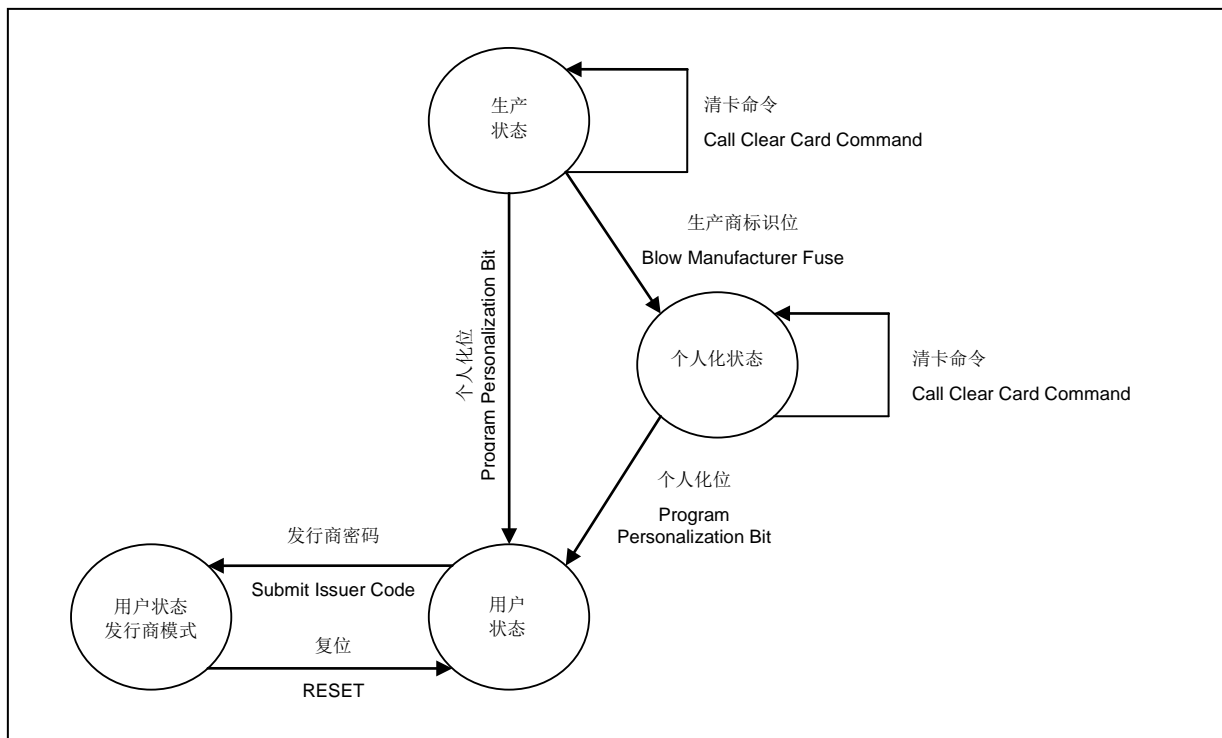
生产
状态

清卡命令

Call Clear Card Command

生产商标识位

Blow Manufacturer Fuse

个人化位
Program Personalization Bit

个人化状态

清卡命令

Call Clear Card Command

个人化位

Program Personalization Bit

发行商密码

Submit Issuer Code

用户状态
发行商模式

用户
状态

复位

RESET